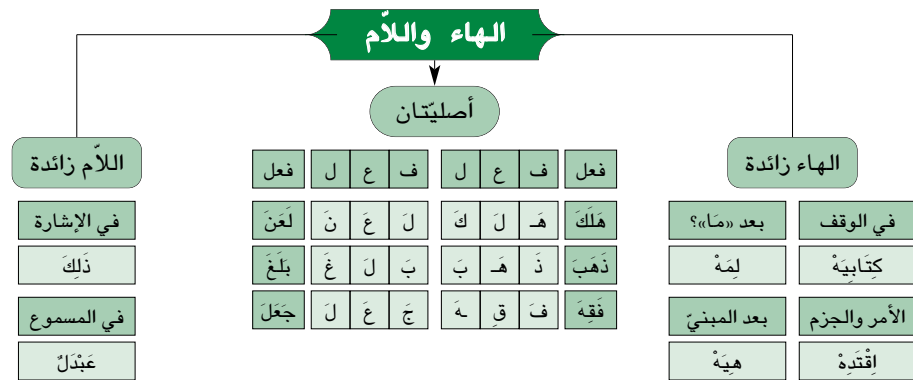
الهاء واللّام

أصليّتان

الهاء زائدة

في الوقف

بعد «مَا»؟

كِتَابِيَهْ

لِمَهْ

الأمر والجزم

بعد المبنيّ

اِقْتَدِهْ

هِيَهْ

| فعل | ف | ع | ل |
|---|---|---|---|
| هَلَكَ | هـَ | لَ | كَ |
| ذَهَبَ | ذَ | هـَ | بَ |
| فَقِهَ | فَ | قِ | ـهَ |

| فعل | ف | ع | ل |
|---|---|---|---|
| لَعَنَ | لَ | عَ | نَ |
| بَلَغَ | بَ | لَ | غَ |
| جَعَلَ | جَ | عَ | لَ |

اللّام زائدة

في الإشارة

ذَلِكَ

في المسموع

عَبْدَلٌ